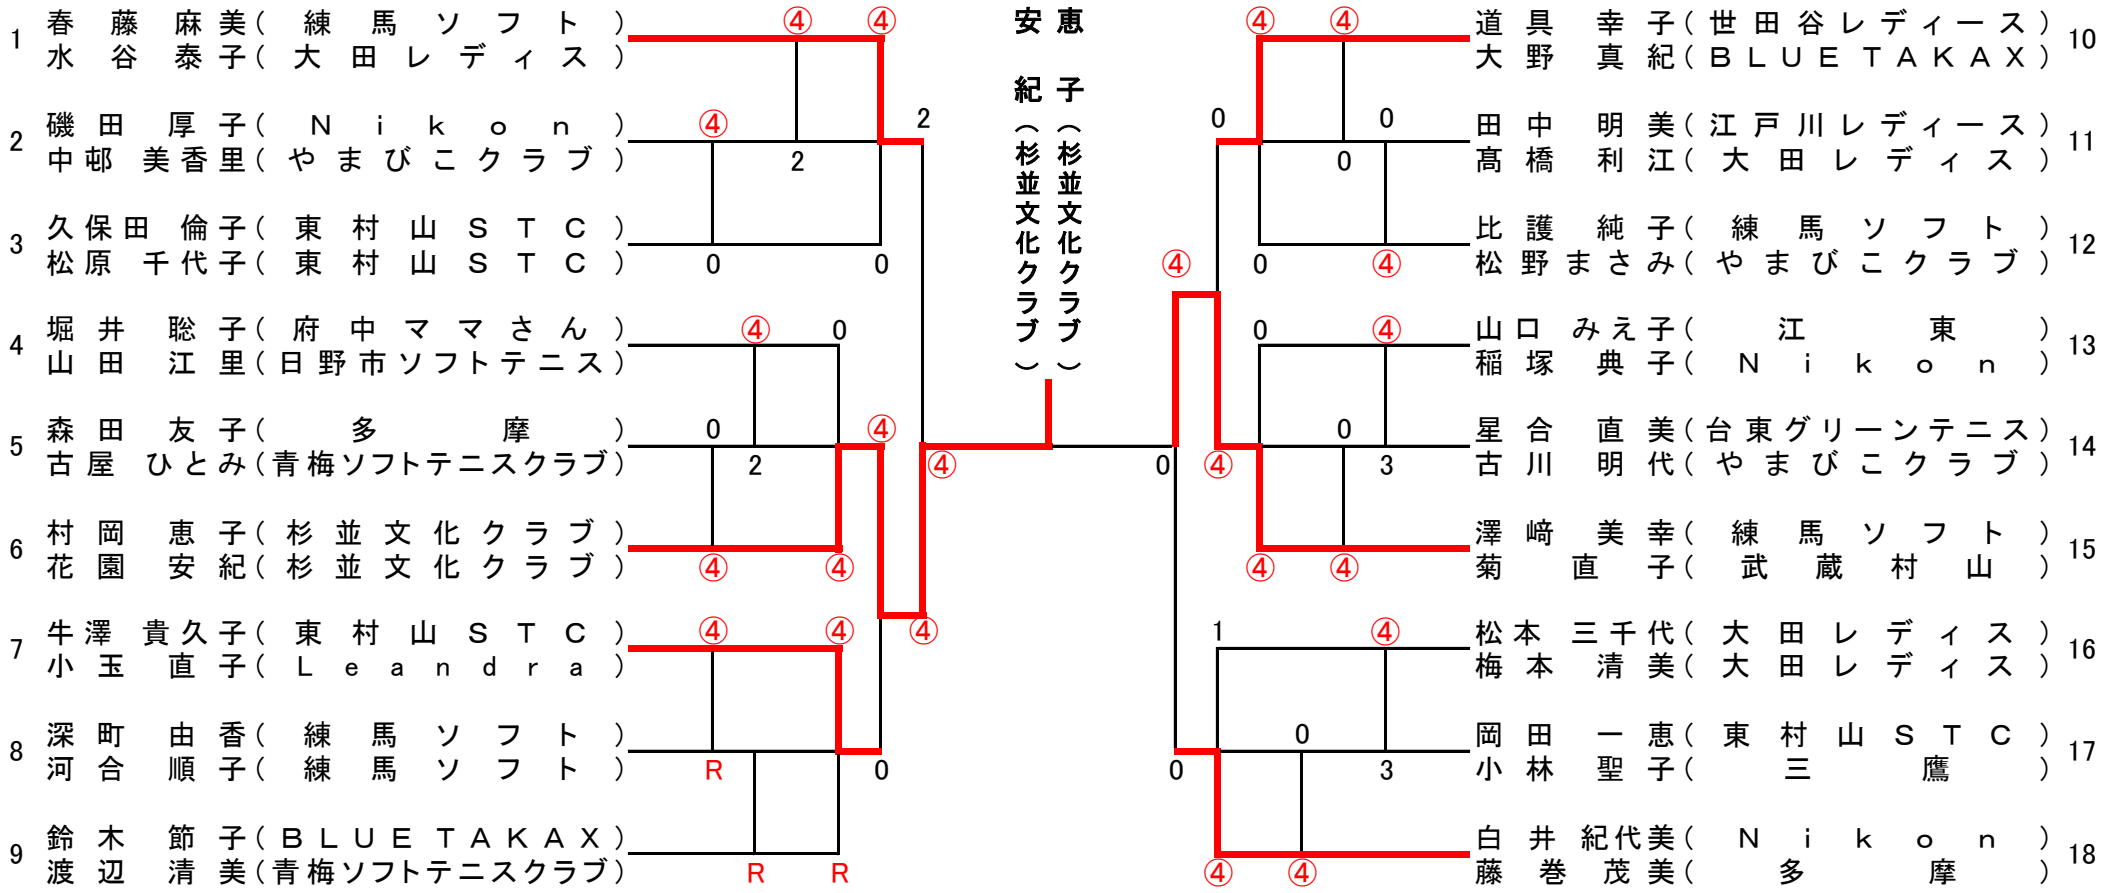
1 春藤 麻美(練馬ソフト)
水谷 泰子(大田レディス)

2 磯田 厚子(Nikon)
中郡 美香里(やまびこクラブ)

3 久保田 倫子(東村山STC)
松原 千代子(東村山STC)

4 堀井 聡子(府中ママさん)
山田 江里(日野市ソフトテニス)

5 森田 友子(多摩)
古屋 ひとみ(青梅ソフトテニスクラブ)

6 村岡 恵子(杉並文化クラブ)
花園 安紀(杉並文化クラブ)

7 牛澤 貴久子(東村山STC)
小玉 直子(Leandra)

8 深町 由香(練馬ソフト)
河合 順子(練馬ソフト)

9 鈴木 節子(BLUE TAKAX)
渡辺 清美(青梅ソフトテニスクラブ)

④ ④ ④ 2 2 0 0 ④ 0 0 2 ④ ④ ④ ④ ④ ④ ④ R 0 R R

安 恵
紀 子
(杉並文化クラブ)(杉並文化クラブ)

④ ④ 0 0 0 ④ 0 ④ 0 ④ 0 ④ 0 3 ④ ④ ④ 1 ④ 0 0 3 0 ④ ④

道具 幸子(世田谷レディース) 10
大野 真紀(BLUE TAKAX)

田中 明美(江戸川レディース) 11
髙橋 利江(大田レディス)

比護 純子(練馬ソフト) 12
松野 まさみ(やまびこクラブ)

山口 みえ子(江東) 13
稲塚 典子(Nikon)

星合 直美(台東グリーンテニス) 14
古川 明代(やまびこクラブ)

澤崎 美幸(練馬ソフト) 15
菊 直子(武蔵村山)

松本 三千代(大田レディス) 16
梅本 清美(大田レディス)

岡田 一恵(東村山STC) 17
小林 聖子(三鷹)

白井 紀代美(Nikon) 18
藤巻 茂美(多摩)